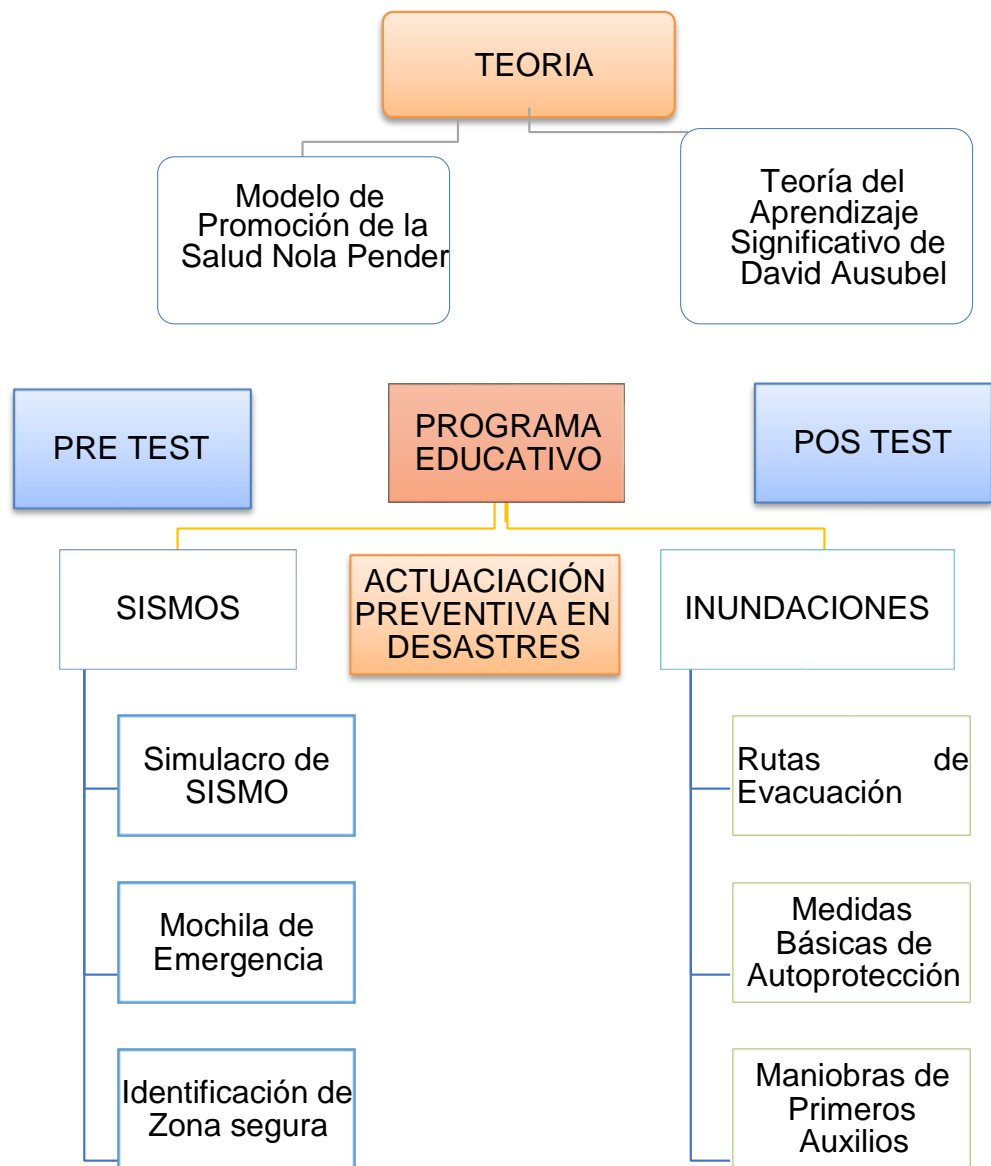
TEORIA

Modelo de Promoción de la Salud Nola Pender

Teoría del Aprendizaje Significativo de David Ausubel

PRE TEST

PROGRAMA EDUCATIVO

POS TEST

SISMOS

ACTUACIACIÓN PREVENTIVA EN DESASTRES

INUNDACIONES

Simulacro de SISMO

Mochila de Emergencia

Identificación de Zona segura

Rutas de Evacuación

Medidas Básicas de Autoprotección

Maniobras de Primeros Auxilios